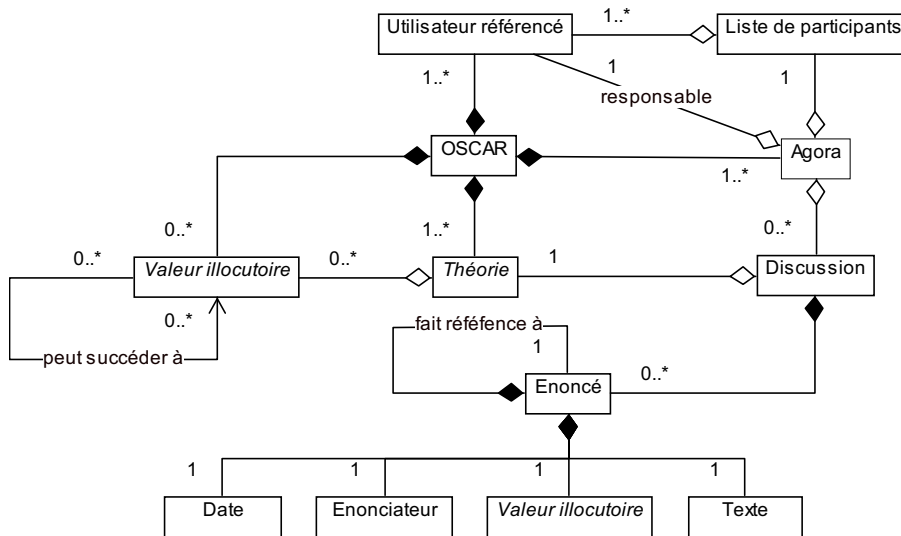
Utilisateur référencé
1..*
Liste de participants
1..*
1
1
responsable
OSCAR
Agora
1..*
0..*
1..*
0..*
0..*
Valeur illocutoire
0..*
Théorie
1
Discussion
0..*
fait réféfence à
1
peut succéder à
Enoncé
0..*
1
1
1
1
Date
Enonciateur
Valeur illocutoire
Texte